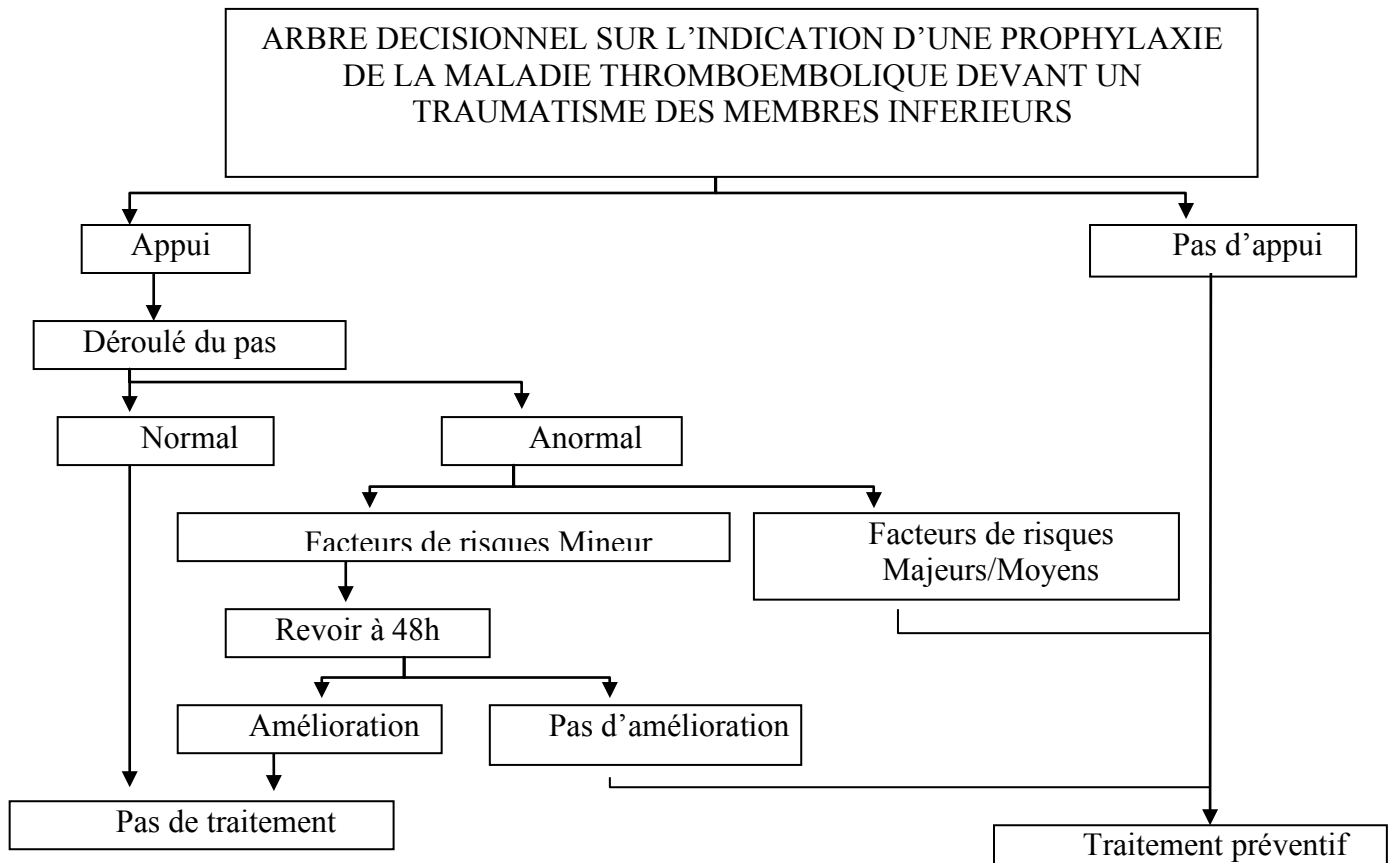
ARBRE DECISIONNEL SUR L'INDICATION D'UNE PROPHYLAXIE DE LA MALADIE THROMBOEMBOLIQUE DEVANT UN TRAUMATISME DES MEMBRES INFERIEURS

Appui

Pas d'appui

Déroulé du pas

Normal

Anormal

Facteurs de risques Mineur

Facteurs de risques Majeurs/Moyens

Revoir à 48h

Amélioration

Pas d'amélioration

Pas de traitement

Traitement préventif